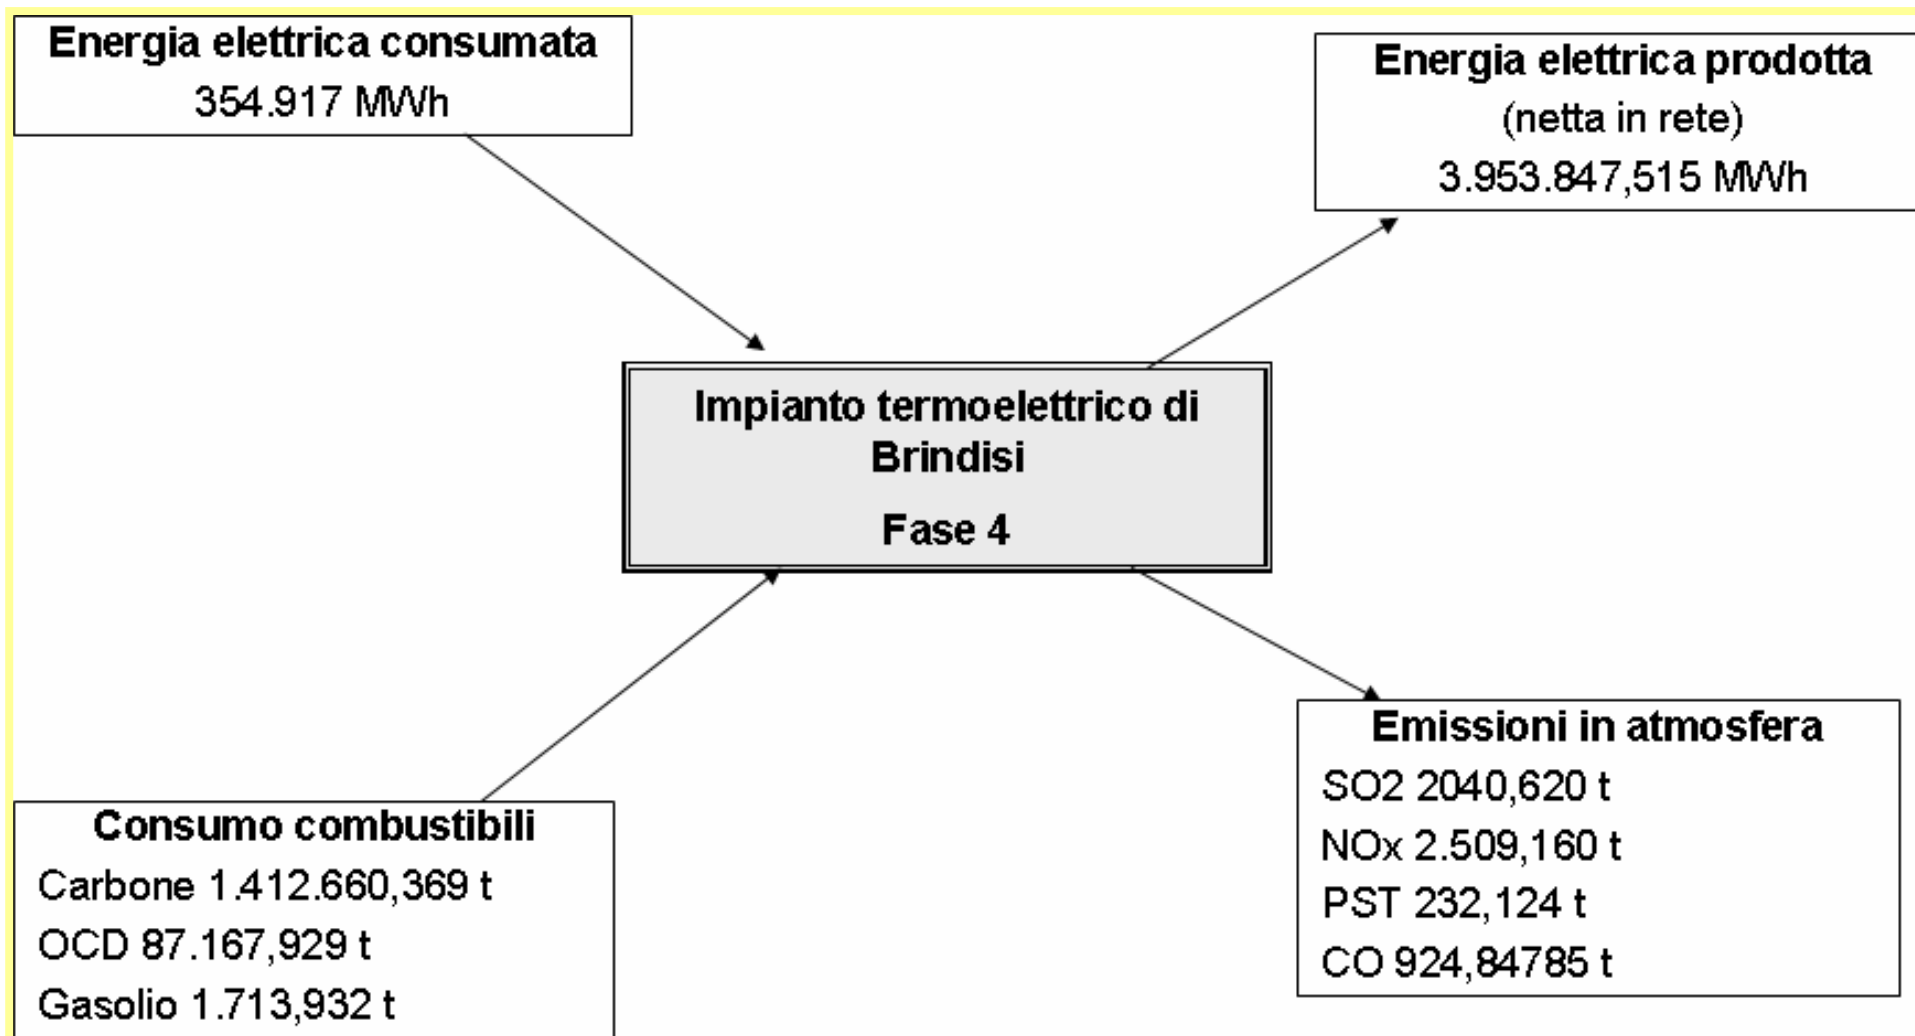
Energia elettrica consumata
354.917 MWh

Energia elettrica prodotta
(netta in rete)
3.953.847,515 MWh

Impianto termoelettrico di Brindisi
Fase 4

Consumo combustibili
Carbone 1.412.660,369 t
OCD 87.167,929 t
Gasolio 1.713,932 t

Emissioni in atmosfera
SO2 2040,620 t
NOx 2.509,160 t
PST 232,124 t
CO 924,84785 t